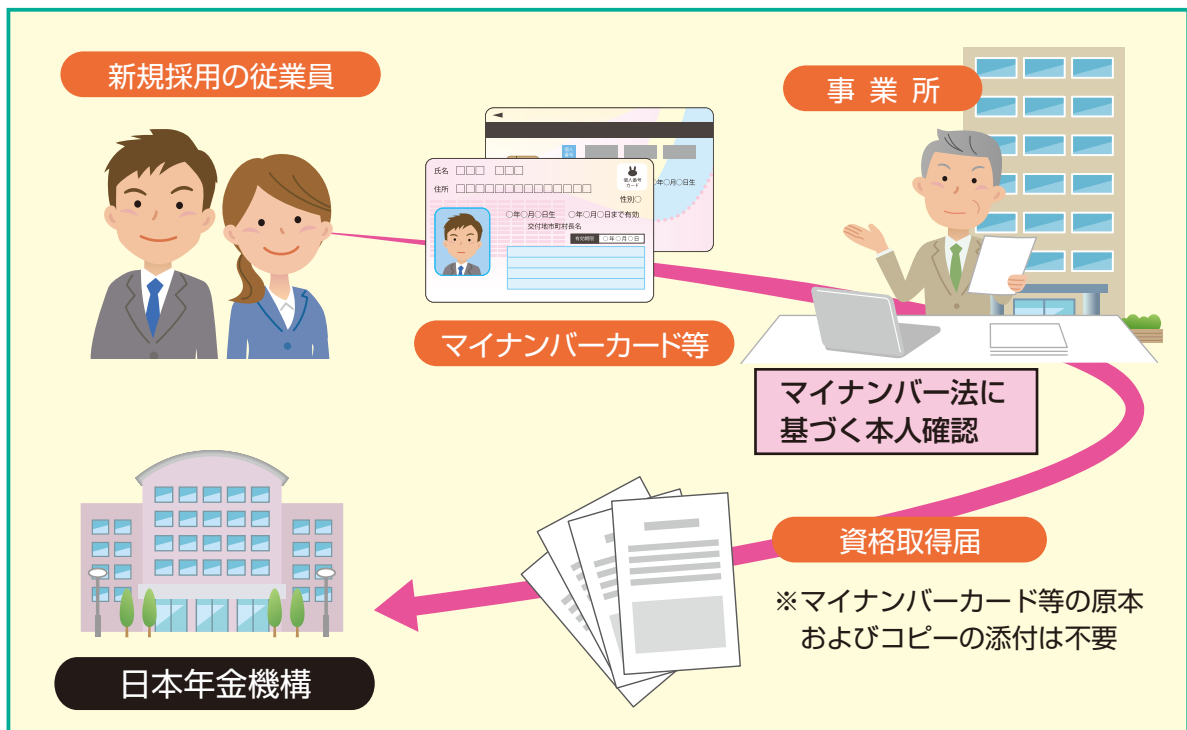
新規採用の従業員

事業所

氏名 □□□ □□□
住所 □□□□□□□□□□□□□
個人番号カード
性別○
○年○月○日生　○年○月○日まで有効
交付地市町村長名
有効期限 ○年○月○日
○年○月○日生

マイナンバーカード等

マイナンバー法に基づく本人確認

資格取得届

※マイナンバーカード等の原本およびコピーの添付は不要

日本年金機構